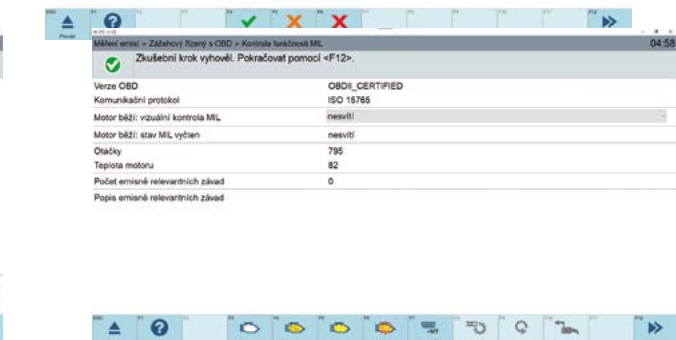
Měření emisí » Zážehový řízený s OBD » Kontrola funkčnosti MIL

04:58

Zkušební krok vyhověl. Pokračovat pomocí <F12>.

| | |
|---|---|
| Verze OBD | OBDII_CERTIFIED |
| Komunikační protokol | ISO 15765 |
| Motor běží: vizuální kontrola MIL | nesvítí |
| Motor běží: stav MIL vyčten | nesvítí |
| Otáčky | 795 |
| Teplota motoru | 82 |
| Počet emisně relevantních závad | 0 |
| Popis emisně relevantních závad | |